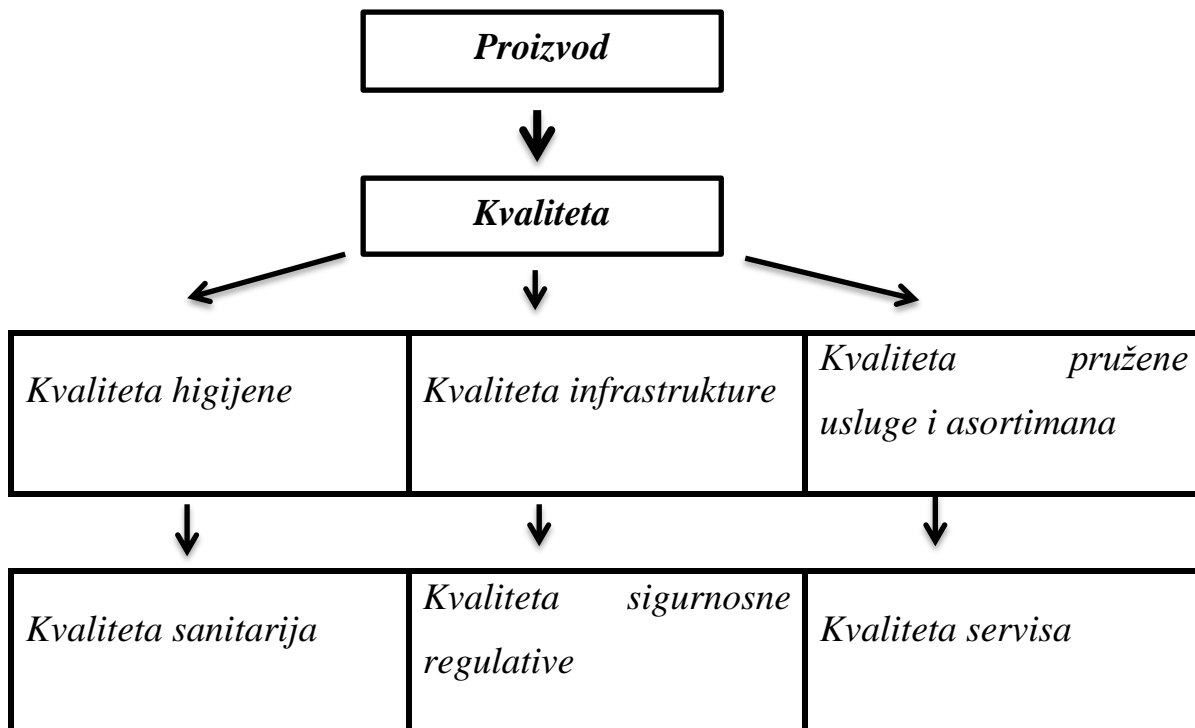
Proizvod

Kvaliteta

| Kvaliteta higijene | Kvaliteta infrastrukture | Kvaliteta pružene usluge i asortimana |
|---|---|---|

| Kvaliteta sanitarija | Kvaliteta sigurnosne regulative | Kvaliteta servisa |
|---|---|---|